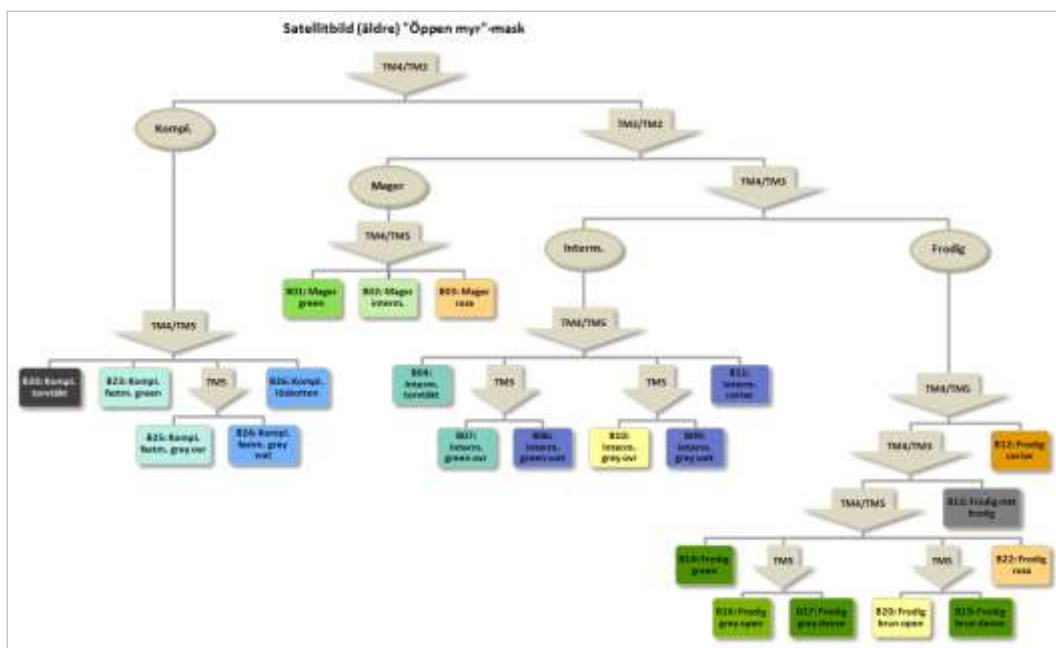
Satellitbild (äldre) "Öppen myr"-mask

TM4/TM3

Kompl.

TM3/TM2

Mager

TM4/TM5

TM4/TM5

B01: Mager green

B02: Mager interm.

B03: Mager rosa

Interm.

Frodig

TM4/TM5

TM4/TM5

B20: Kompl. tuvtäkt

B23: Kompl. fastm. green

TM5

B26: Kompl. lösbotten

B04: Interm. tuvtäkt

TM5

TM5

B11: Interm. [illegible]

B25: Kompl. fastm. grey ovr

B24: Kompl. fastm. grey wet

B07: Interm. green ovr

B06: Interm. green wet

B10: Interm. grey ovr

B09: Interm. grey wet

TM4/TM5

TM4/TM3

B12: Frodig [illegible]

TM4/TM5

B13: Frodig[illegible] frodig

B15: Frodig green

TM5

TM5

B22: Frodig rosa

B16: Frodig grey open

B17: Frodig grey dense

B20: Frodig brun open

B19: Frodig brun dense